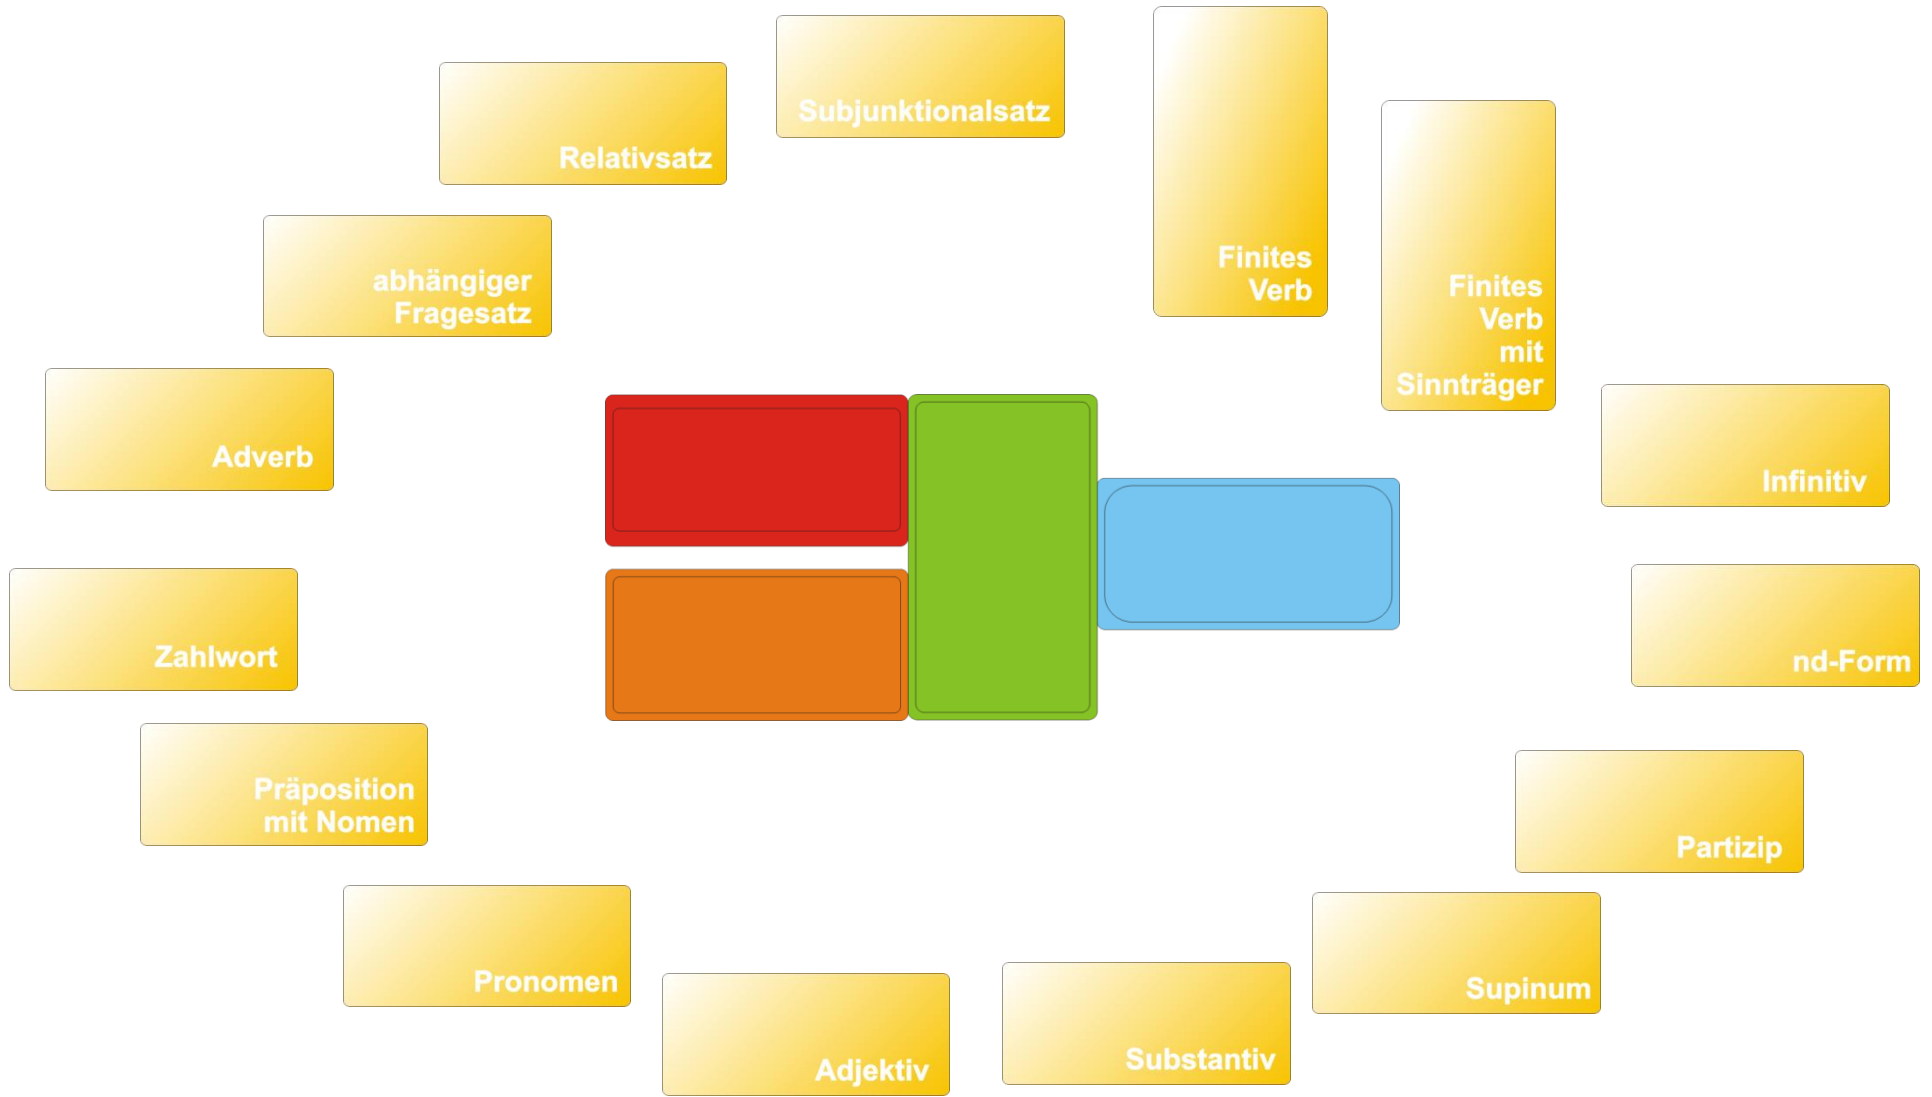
Subjunktionalsatz

Relativsatz

Finites Verb

Finites Verb mit Sinnträger

abhängiger Fragesatz

Adverb

Infinitiv

Zahlwort

nd-Form

Präposition mit Nomen

Partizip

Pronomen

Supinum

Adjektiv

Substantiv